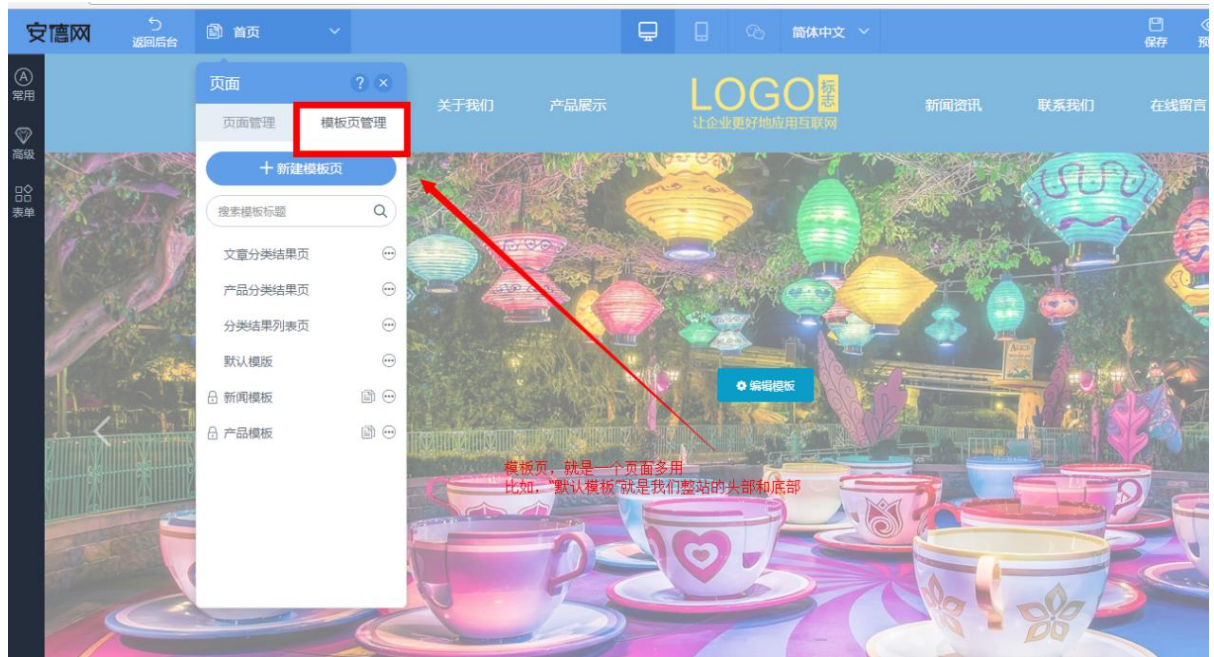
安德网
返回后台
首页
简体中文
保存
预

常用
高级
表单

页面
?
页面管理
模板页管理
+ 新建模板页
搜索模板标题
文章分类结果页
产品分类结果页
分类结果列表页
默认模版
新闻模板
产品模板

关于我们
产品展示
LOGO 标志
让企业更好地应用互联网
新闻资讯
联系我们
在线留言

编辑模板

模板页，就是一个页面多用
比如，"默认模板"就是我们整站的头部和底部